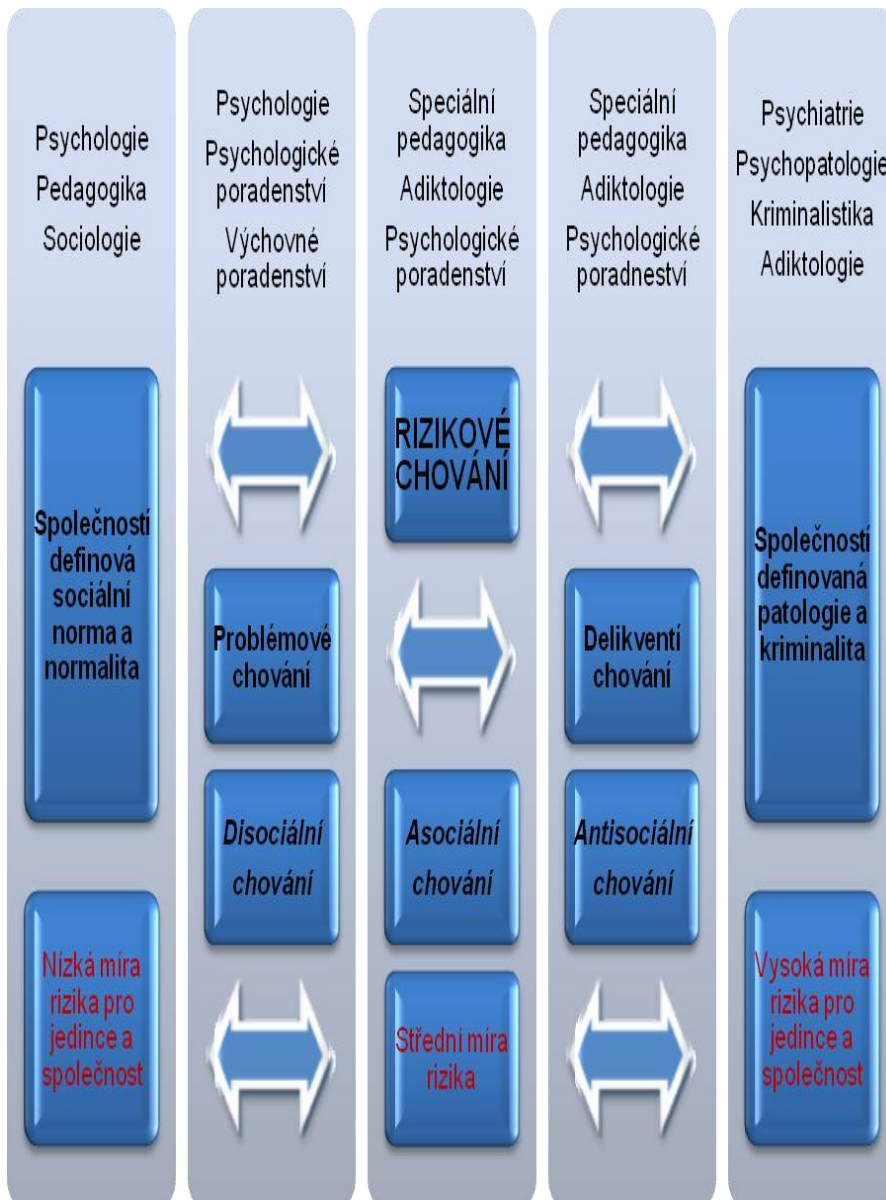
Psychologie
Pedagogika
Sociologie

Společností definová sociální norma a normalita

Nízká míra rizika pro jedince a společnost

Psychologie
Psychologické poradenství
Výchovné poradenství

Problémové chování

Disociální chování

Speciální pedagogika
Adiktologie
Psychologické poradenství

RIZIKOVÉ CHOVÁNÍ

Asociální chování

Střední míra rizika

Speciální pedagogika
Adiktologie
Psychologické poradnenství

Delikventí chování

Antisociální chování

Psychiatrie
Psychopatologie
Kriminalistika
Adiktologie

Společností definovaná patologie a kriminalita

Vysoká míra rizika pro jedince a společnost